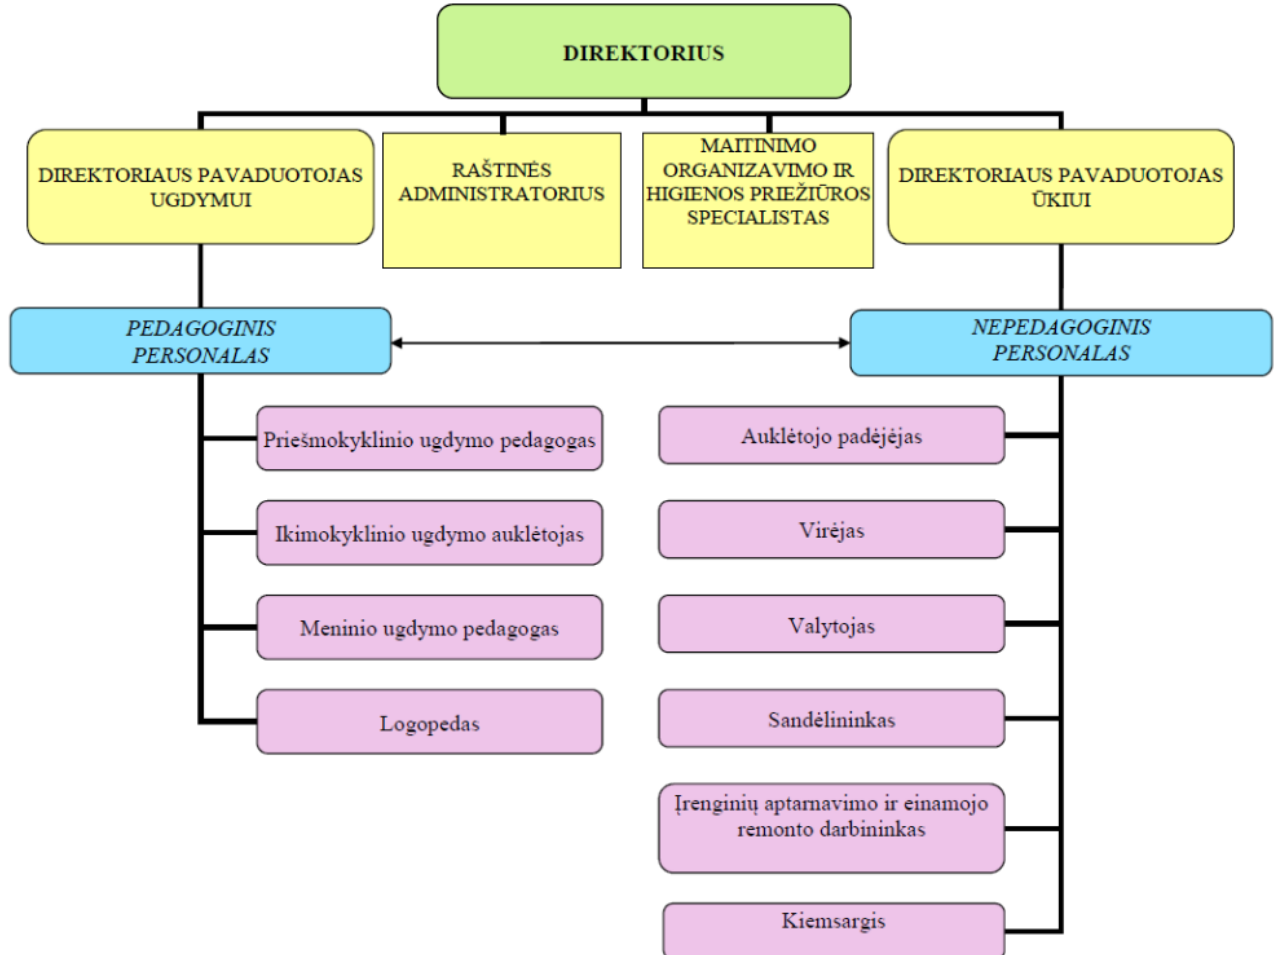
DIREKTORIUS

DIREKTORIAUS PAVADUOTOJAS UGDYMUI

RAŠTINĖS ADMINISTRATORIUS

MAITINIMO ORGANIZAVIMO IR HIGIENOS PRIEŽIŪROS SPECIALISTAS

DIREKTORIAUS PAVADUOTOJAS ŪKIUI

PEDAGOGINIS PERSONALAS

NEPEDAGOGINIS PERSONALAS

Priešmokyklinio ugdymo pedagogas

Ikimokyklinio ugdymo auklėtojas

Meninio ugdymo pedagogas

Logopedas

Auklėtojo padėjėjas

Virėjas

Valytojas

Sandėlininkas

Įrenginių aptarnavimo ir einamojo remonto darbininkas

Kiemsargis